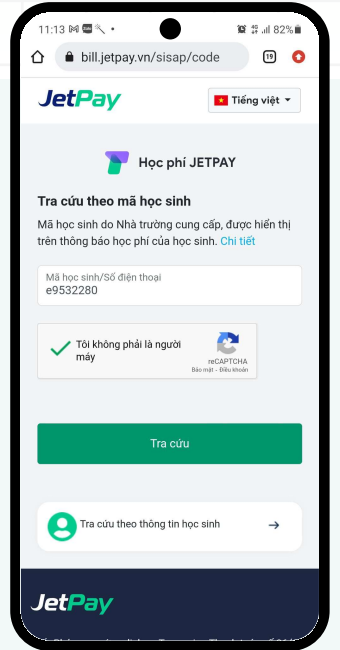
11:13 M • 82%

bill.jetpay.vn/sisap/code

19

JetPay

Tiếng việt

Học phí JETPAY

Tra cứu theo mã học sinh

Mã học sinh do Nhà trường cung cấp, được hiển thị trên thông báo học phí của học sinh. Chi tiết

Mã học sinh/Số điện thoại
e9532280

Tôi không phải là người máy

reCAPTCHA
Bảo mật - Điều khoản

Tra cứu

Tra cứu theo thông tin học sinh

JetPay